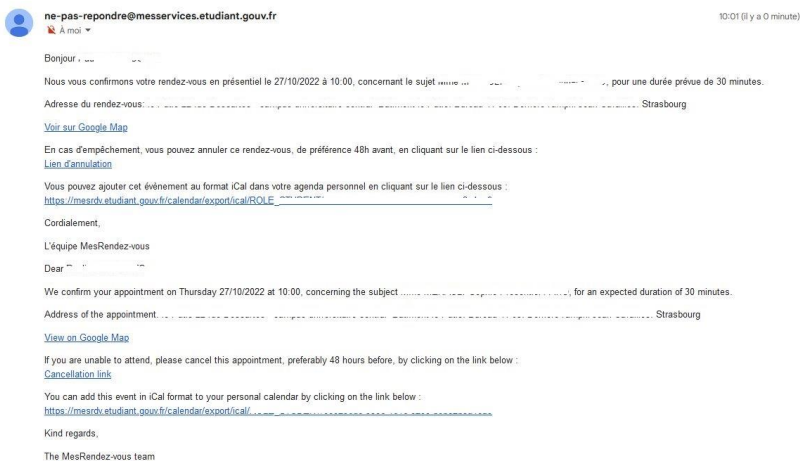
ne-pas-repondre@messervices.etudiant.gouv.fr
À moi

10:01 (il y a 0 minute)

Bonjour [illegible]

Nous vous confirmons votre rendez-vous en présentiel le 27/10/2022 à 10:00, concernant le sujet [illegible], pour une durée prévue de 30 minutes.

Adresse du rendez-vous: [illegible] Strasbourg

Voir sur Google Map

En cas d'empêchement, vous pouvez annuler ce rendez-vous, de préférence 48h avant, en cliquant sur le lien ci-dessous :
Lien d'annulation

Vous pouvez ajouter cet événement au format iCal dans votre agenda personnel en cliquant sur le lien ci-dessous :
https://mesrdv.etudiant.gouv.fr/calendar/export/ical/ROLE_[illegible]

Cordialement,

L'équipe MesRendez-vous

Dear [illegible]

We confirm your appointment on Thursday 27/10/2022 at 10:00, concerning the subject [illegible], for an expected duration of 30 minutes.

Address of the appointment. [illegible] Strasbourg

View on Google Map

If you are unable to attend, please cancel this appointment, preferably 48 hours before, by clicking on the link below :
Cancellation link

You can add this event in iCal format to your personal calendar by clicking on the link below :
https://mesrdv.etudiant.gouv.fr/calendar/export/ical/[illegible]

Kind regards,

The MesRendez-vous team